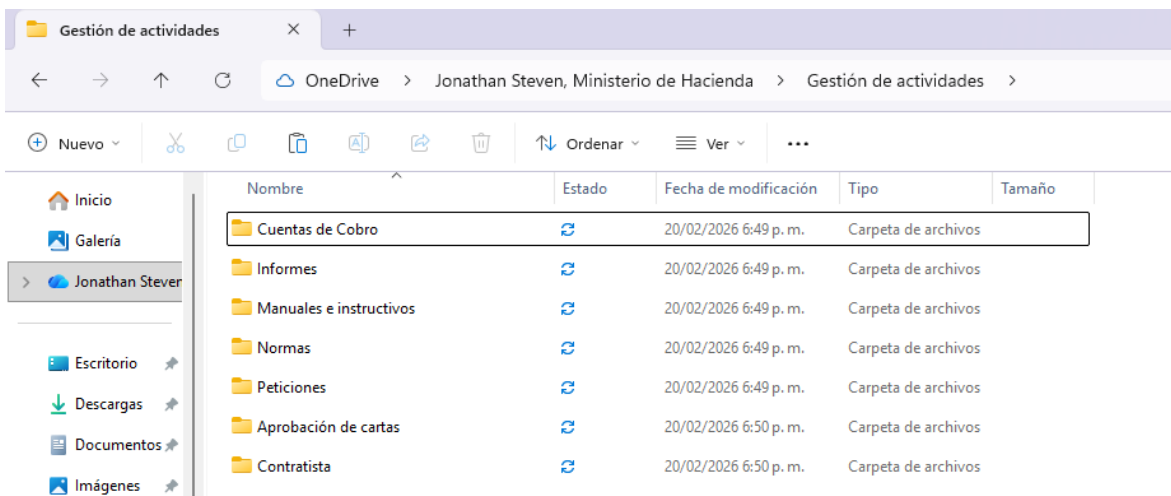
Gestión de actividades ✕ +

OneDrive > Jonathan Steven, Ministerio de Hacienda > Gestión de actividades >

Nuevo Ordenar Ver ...

Inicio
Galería
Jonathan Stever
Escritorio
Descargas
Documentos
Imágenes

| Nombre | Estado | Fecha de modificación | Tipo | Tamaño |
|---|---|---|---|---|
| Cuentas de Cobro | | 20/02/2026 6:49 p. m. | Carpeta de archivos | |
| Informes | | 20/02/2026 6:49 p. m. | Carpeta de archivos | |
| Manuales e instructivos | | 20/02/2026 6:49 p. m. | Carpeta de archivos | |
| Normas | | 20/02/2026 6:49 p. m. | Carpeta de archivos | |
| Peticiones | | 20/02/2026 6:49 p. m. | Carpeta de archivos | |
| Aprobación de cartas | | 20/02/2026 6:50 p. m. | Carpeta de archivos | |
| Contratista | | 20/02/2026 6:50 p. m. | Carpeta de archivos | |